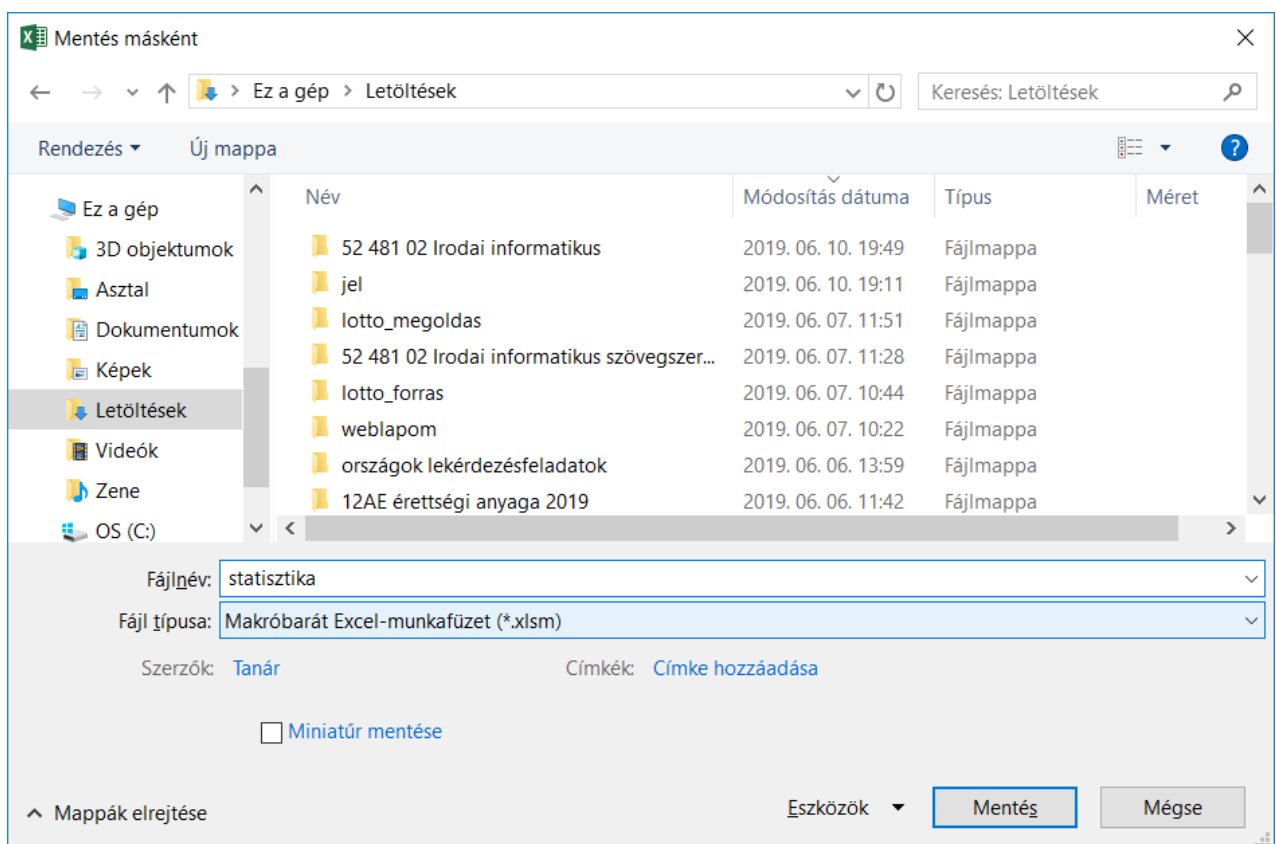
Mentés másként

Ez a gép > Letöltések

Keresés: Letöltések

Rendezés ▾ Új mappa

Ez a gép
3D objektumok
Asztal
Dokumentumok
Képek
Letöltések
Videók
Zene
OS (C:)

| Név | Módosítás dátuma | Típus | Méret |
|---|---|---|---|
| 52 481 02 Irodai informatikus | 2019. 06. 10. 19:49 | Fájlmappa | |
| jel | 2019. 06. 10. 19:11 | Fájlmappa | |
| lotto_megoldas | 2019. 06. 07. 11:51 | Fájlmappa | |
| 52 481 02 Irodai informatikus szövegszer... | 2019. 06. 07. 11:28 | Fájlmappa | |
| lotto_forras | 2019. 06. 07. 10:44 | Fájlmappa | |
| weblapom | 2019. 06. 07. 10:22 | Fájlmappa | |
| országok lekérdezésfeladatok | 2019. 06. 06. 13:59 | Fájlmappa | |
| 12AE érettségi anyaga 2019 | 2019. 06. 06. 11:42 | Fájlmappa | |

Fájlnév: statisztika
Fájl típusa: Makróbarát Excel-munkafüzet (*.xlsm)

Szerzők: Tanár
Címkék: Címke hozzáadása

Miniatűr mentése

Mappák elrejtése
Eszközök ▾
Mentés
Mégse